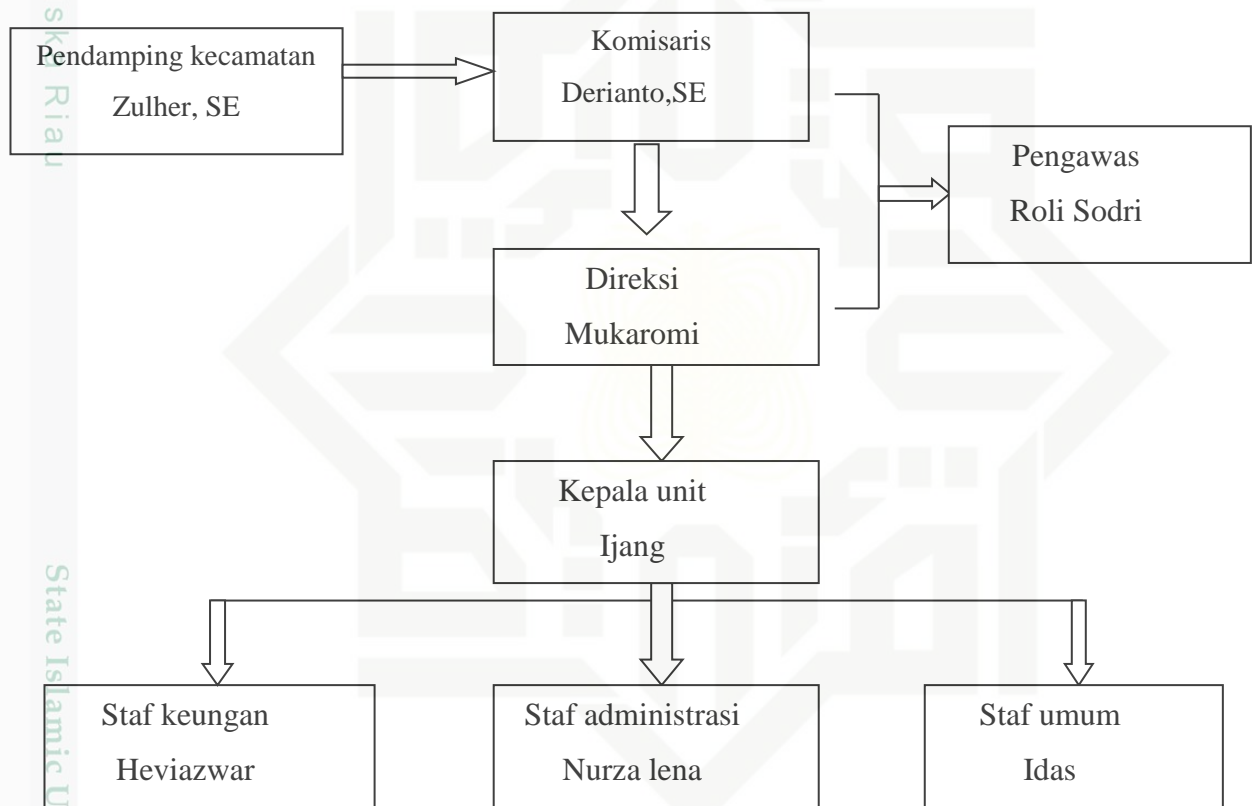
Pendamping kecamatan
Zulher, SE

Komisaris
Derianto,SE

Pengawas
Roli Sodri

Direksi
Mukaromi

Kepala unit
Ijang

Staf keungan
Heviazwar

Staf administrasi
Nurza lena

Staf umum
Idas

ska Riau

State Islamic U